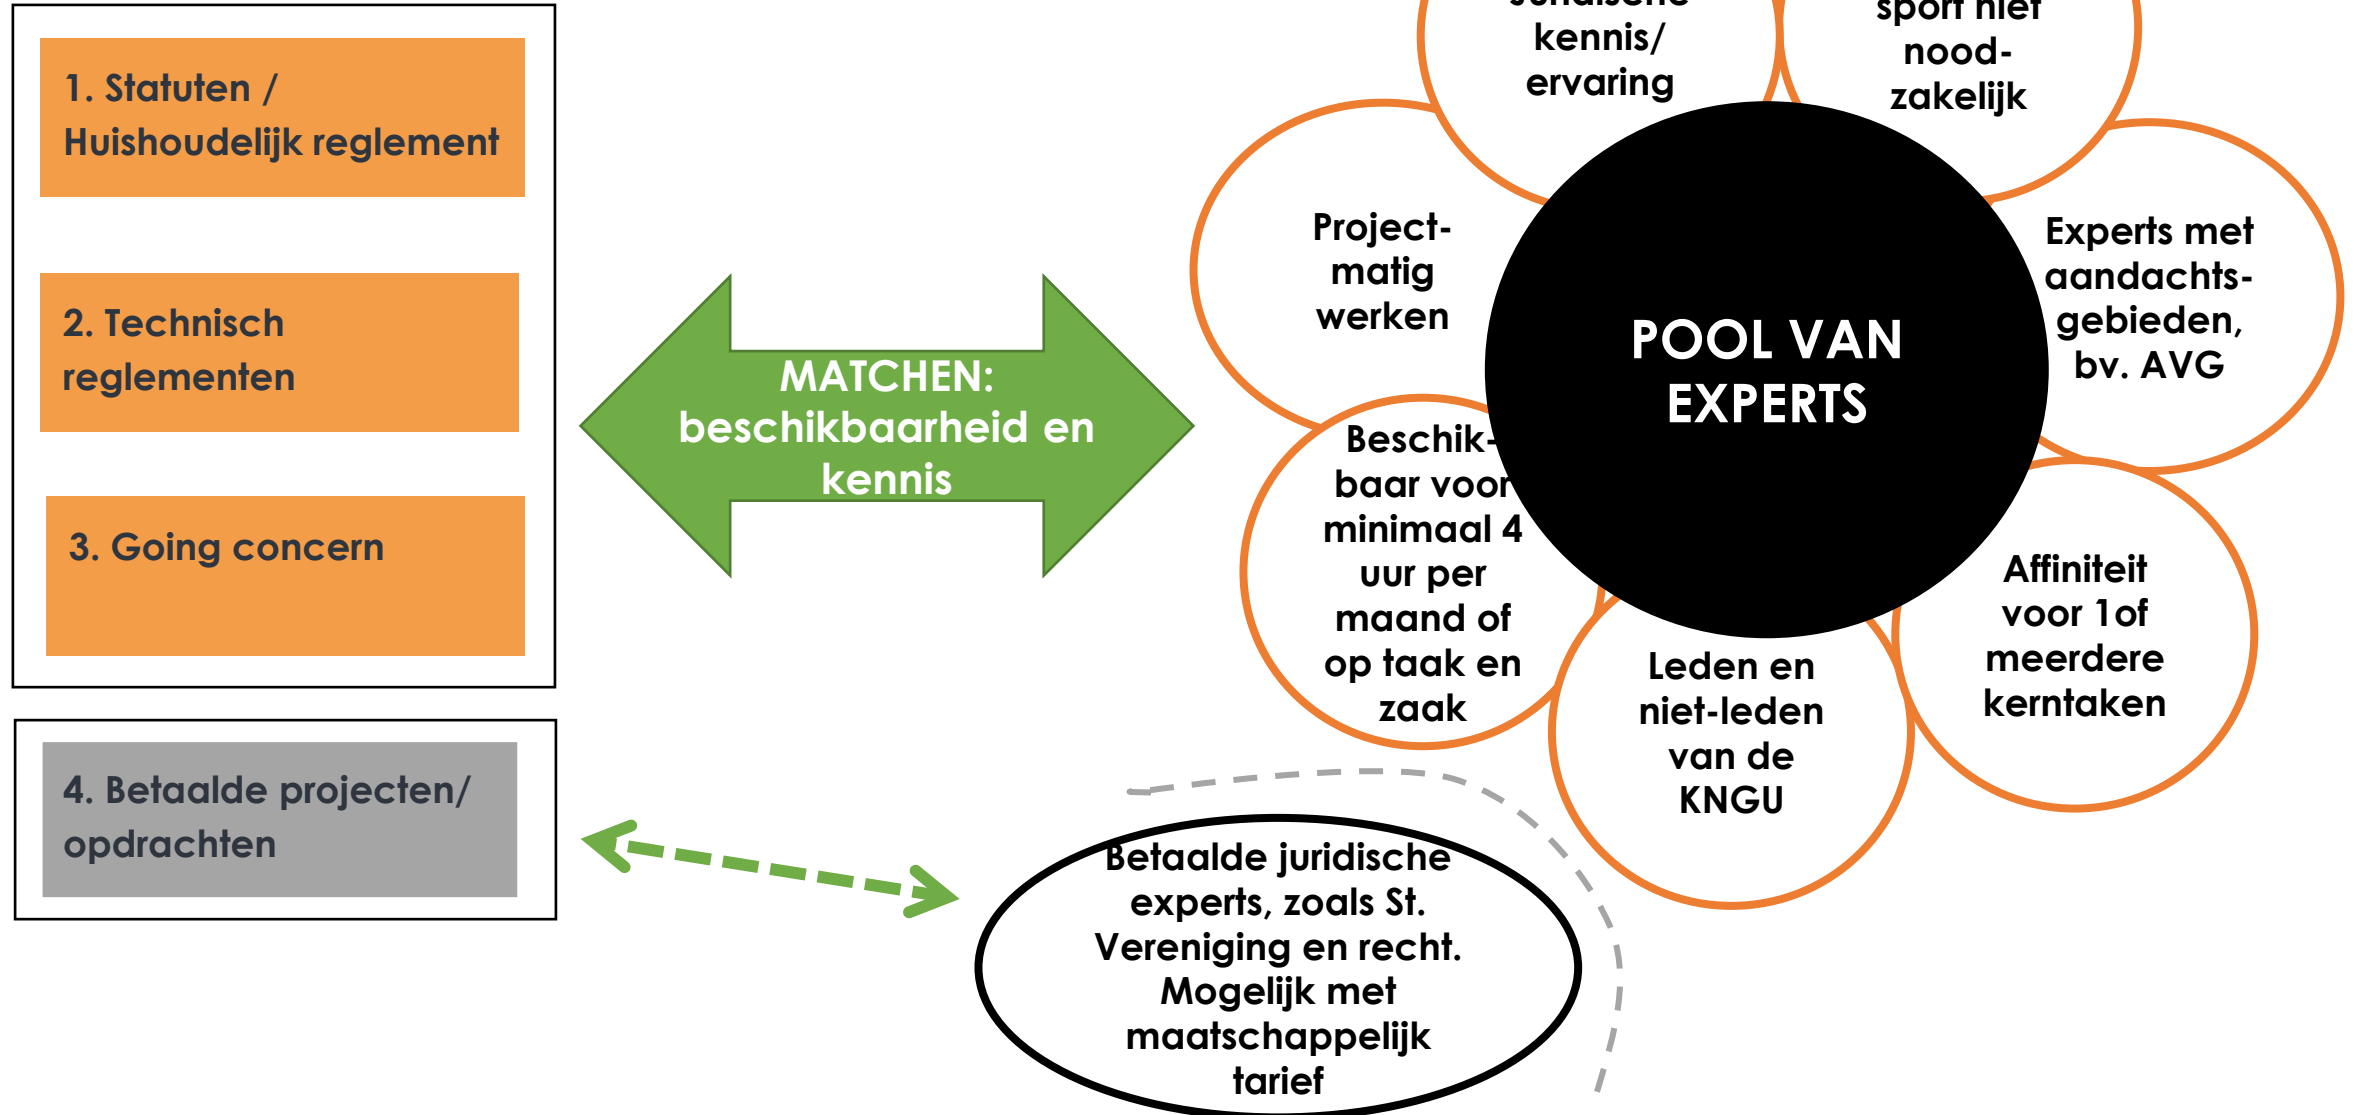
1. Statuten / Huishoudelijk reglement

2. Technisch reglementen

3. Going concern

4. Betaalde projecten/ opdrachten

MATCHEN: beschikbaarheid en kennis

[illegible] kennis/ ervaring

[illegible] sport niet nood-zakelijk

Project-matig werken

POOL VAN EXPERTS

Experts met aandachts-gebieden, bv. AVG

Beschik-baar voor minimaal 4 uur per maand of op taak en zaak

Leden en niet-leden van de KNGU

Affiniteit voor 1of meerdere kerntaken

Betaalde juridische experts, zoals St. Vereniging en recht. Mogelijk met maatschappelijk tarief